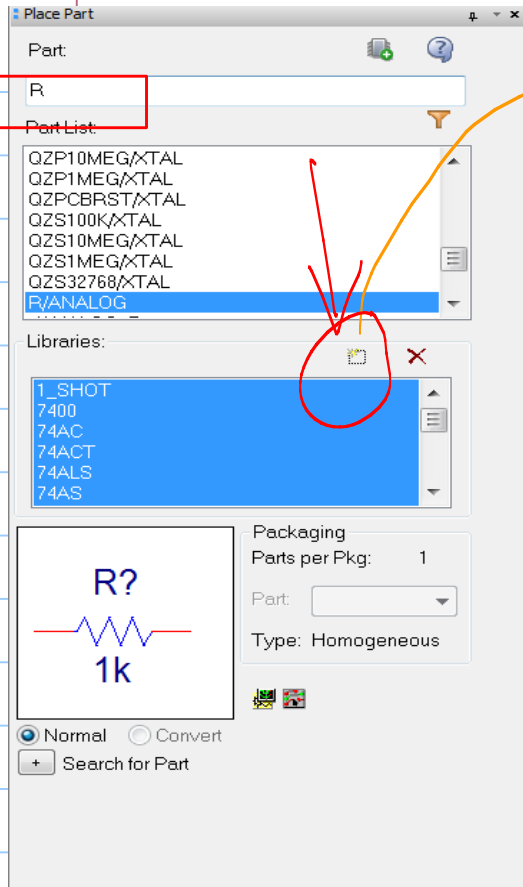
Place Part

Part:

R

Part List:

QZP10MEG/XTAL
QZP1MEG/XTAL
QZPCBRST/XTAL
QZS100K/XTAL
QZS10MEG/XTAL
QZS1MEG/XTAL
QZS32768/XTAL
R/ANALOG

Libraries:

1_SHOT
7400
74AC
74ACT
74ALS
74AS

R?
1k

Packaging
Parts per Pkg: 1
Part:
Type: Homogeneous

Normal
Convert
+ Search for Part